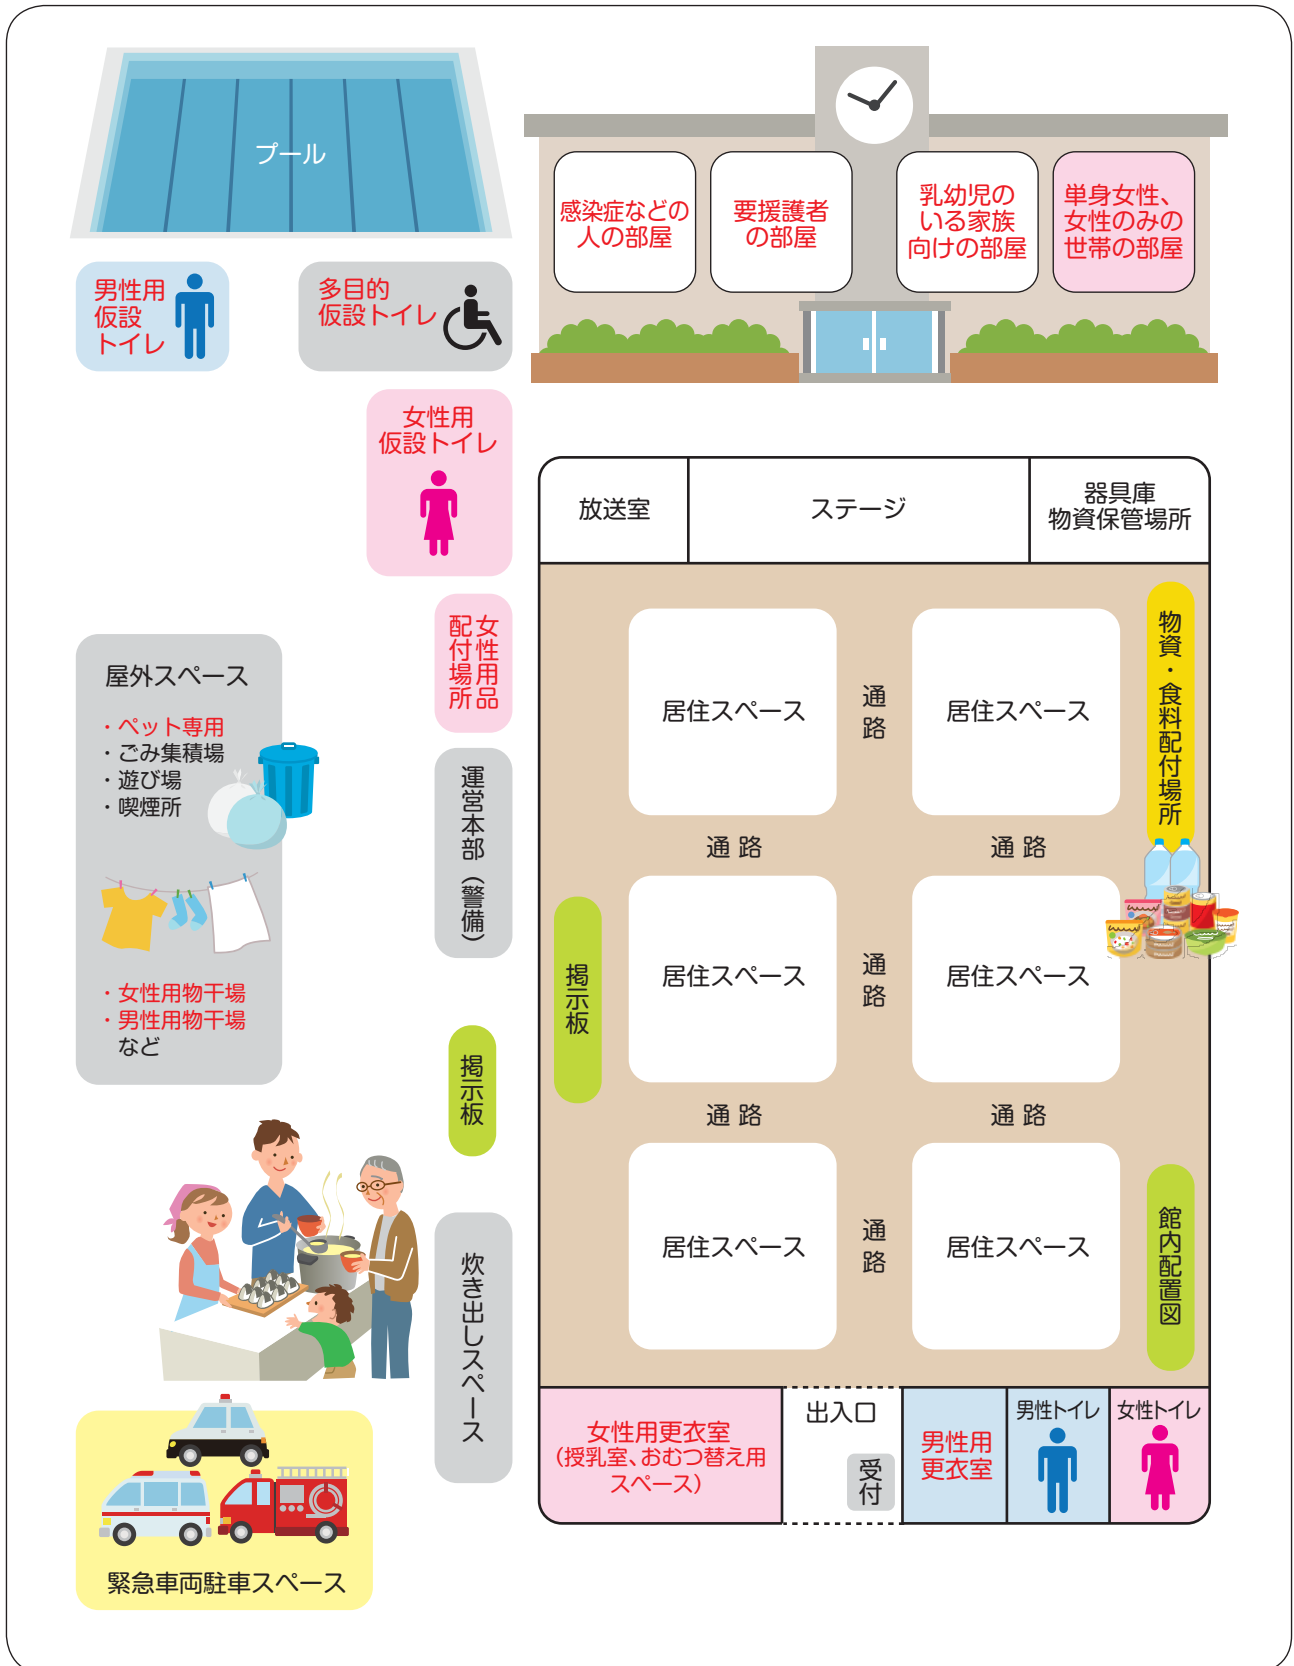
プール

感染症などの人の部屋

要援護者の部屋

乳幼児のいる家族向けの部屋

単身女性、女性のみの世帯の部屋

男性用仮設トイレ

多目的仮設トイレ

女性用仮設トイレ

放送室

ステージ

器具庫
物資保管場所

女性用品配付場所

屋外スペース
・ペット専用
・ごみ集積場
・遊び場
・喫煙所

・女性用物干場
・男性用物干場
など

運営本部（警備）

居住スペース

通路

居住スペース

物資・食料配付場所

通 路

通 路

掲示板

居住スペース

通路

居住スペース

通 路

通 路

掲示板

居住スペース

通路

居住スペース

館内配置図

炊き出しスペース

女性用更衣室
（授乳室、おむつ替え用スペース）

出入口

受付

男性用更衣室

男性トイレ

女性トイレ

緊急車両駐車スペース